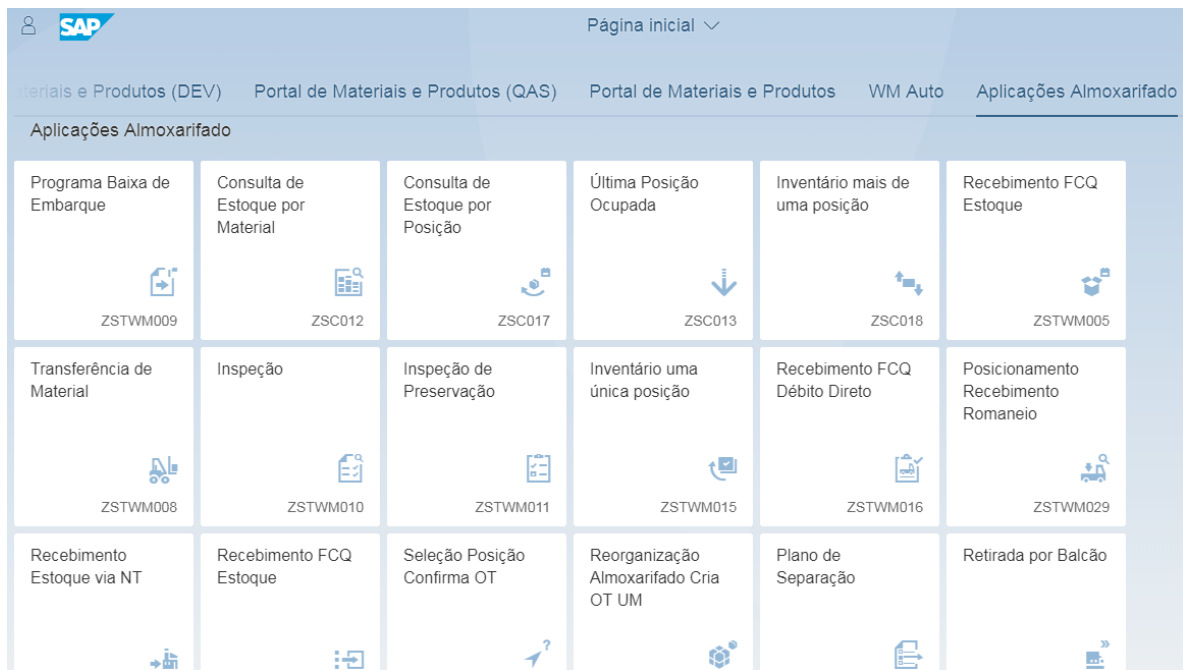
SAP

Página inicial

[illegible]eriais e Produtos (DEV) Portal de Materiais e Produtos (QAS) Portal de Materiais e Produtos WM Auto Aplicações Almoxarifado

Aplicações Almoxarifado

Programa Baixa de Embarque
ZSTWM009

Consulta de Estoque por Material
ZSC012

Consulta de Estoque por Posição
ZSC017

Última Posição Ocupada
ZSC013

Inventário mais de uma posição
ZSC018

Recebimento FCQ Estoque
ZSTWM005

Transferência de Material
ZSTWM008

Inspeção
ZSTWM010

Inspeção de Preservação
ZSTWM011

Inventário uma única posição
ZSTWM015

Recebimento FCQ Débito Direto
ZSTWM016

Posicionamento Recebimento Romaneio
ZSTWM029

Recebimento Estoque via NT

Recebimento FCQ Estoque

Seleção Posição Confirma OT

Reorganização Almoxarifado Cria OT UM

Plano de Separação

Retirada por Balcão